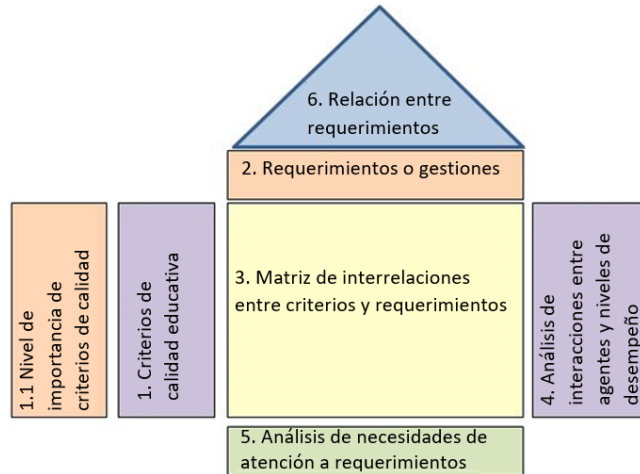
6. Relación entre requerimientos

2. Requerimientos o gestiones

1.1 Nivel de importancia de criterios de calidad

1. Criterios de calidad educativa

3. Matriz de interrelaciones entre criterios y requerimientos

4. Análisis de interacciones entre agentes y niveles de desempeño

5. Análisis de necesidades de atención a requerimientos